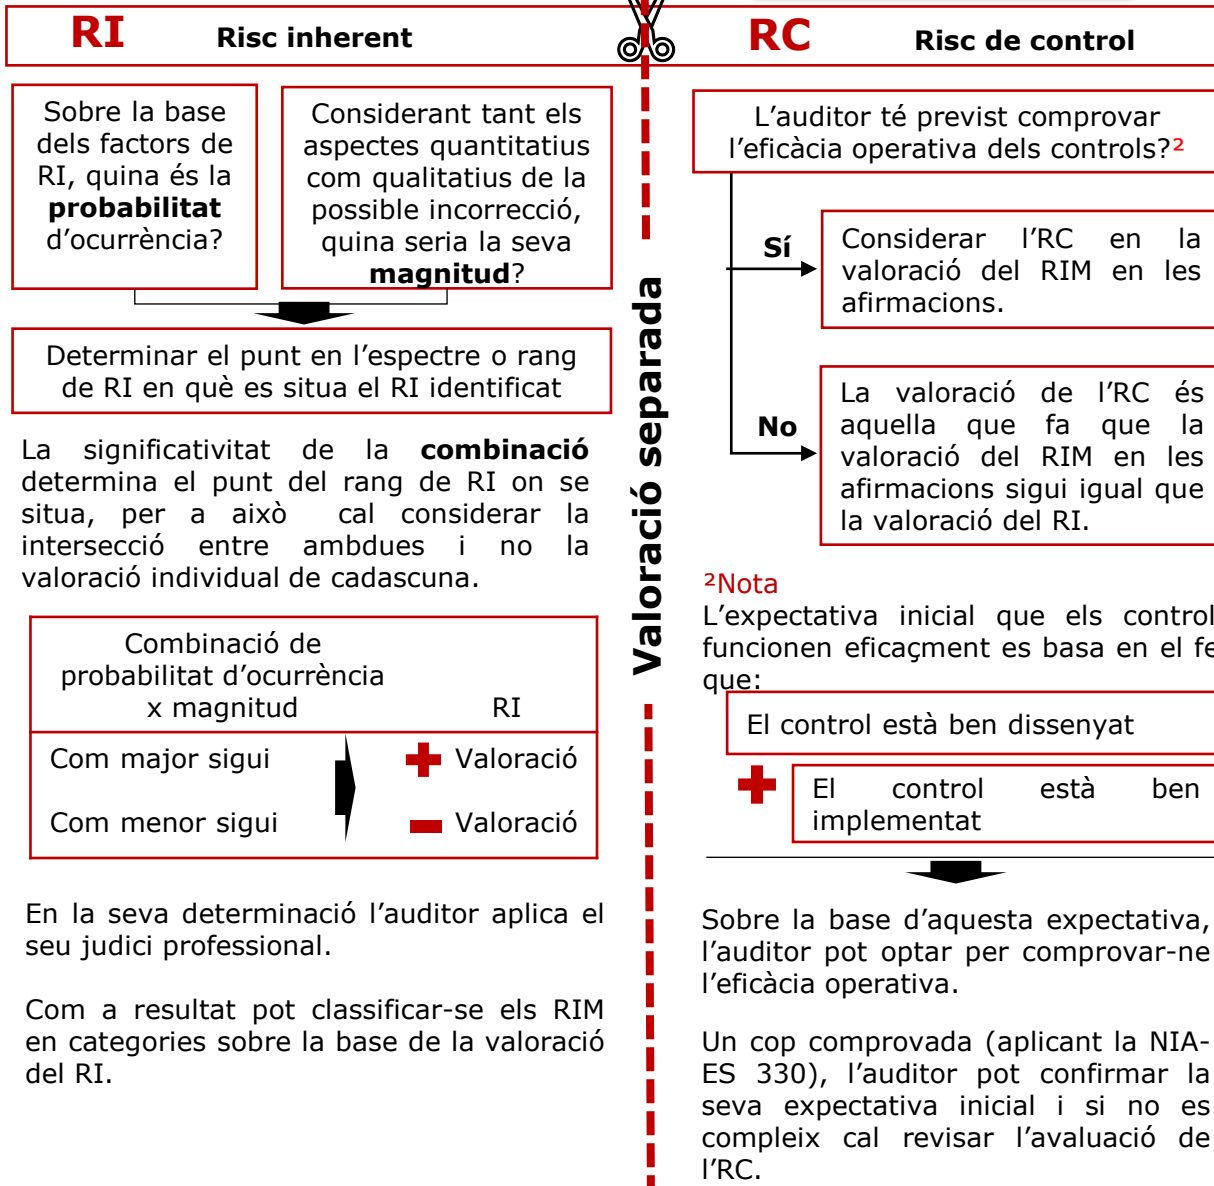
RI Risc inherent

Sobre la base dels factors de RI, quina és la **probabilitat** d'ocurrència?

Considerant tant els aspectes quantitatius com qualitatius de la possible incorrecció, quina seria la seva **magnitud**?

Determinar el punt en l'espectre o rang de RI en què es situa el RI identificat

La significativitat de la **combinació** determina el punt del rang de RI on se situa, per a això cal considerar la intersecció entre ambdues i no la valoració individual de cadascuna.

| Combinació de probabilitat d'ocurrència x magnitud | RI |
|---|---|
| Com major sigui | Valoració |
| Com menor sigui | Valoració |

En la seva determinació l'auditor aplica el seu judici professional.

Com a resultat pot classificar-se els RIM en categories sobre la base de la valoració del RI.

Valoració separada

RC Risc de control

L'auditor té previst comprovar l'eficàcia operativa dels controls?²

Sí

Considerar l'RC en la valoració del RIM en les afirmacions.

No

La valoració de l'RC és aquella que fa que la valoració del RIM en les afirmacions sigui igual que la valoració del RI.

²Nota

L'expectativa inicial que els control funcionen eficaçment es basa en el fe que:

El control està ben dissenyat

El control està ben implementat

Sobre la base d'aquesta expectativa, l'auditor pot optar per comprovar-ne l'eficàcia operativa.

Un cop comprovada (aplicant la NIA-ES 330), l'auditor pot confirmar la seva expectativa inicial i si no es compleix cal revisar l'avaluació de l'RC.